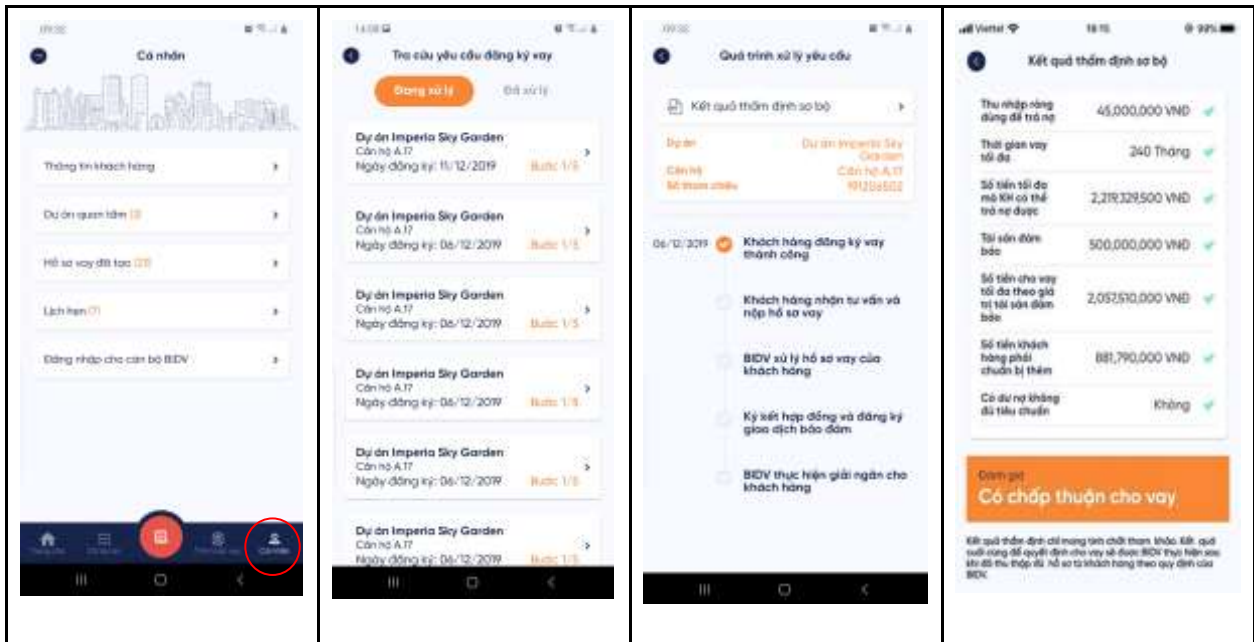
09:30

Cá nhân

Thông tin khách hàng

Dự án quan tâm (3)

Hồ sơ vay đã tạo (28)

Lịch hẹn (7)

Đăng nhập cho cán bộ BIDV

Cá nhân

14:08

Tra cứu yêu cầu đăng ký vay

Đang xử lý

Đã xử lý

Dự án Imperia Sky Garden
Căn hộ A.17
Ngày đăng ký: 11/12/2019
Bước 1/5

Dự án Imperia Sky Garden
Căn hộ A.17
Ngày đăng ký: 06/12/2019
Bước 1/5

Dự án Imperia Sky Garden
Căn hộ A.17
Ngày đăng ký: 06/12/2019
Bước 1/5

Dự án Imperia Sky Garden
Căn hộ A.17
Ngày đăng ký: 06/12/2019
Bước 1/5

Dự án Imperia Sky Garden
Căn hộ A.17
Ngày đăng ký: 06/12/2019
Bước 1/5

Dự án Imperia Sky Garden
Căn hộ A.17
Ngày đăng ký: 06/12/2019
Bước 1/5

09:32

Quá trình xử lý yêu cầu

Kết quả thẩm định sơ bộ

Dự án
Dự án Imperia Sky Garden
Căn hộ
Căn hộ A.17
Số tham chiếu
191206602

06/12/2019
Khách hàng đăng ký vay thành công

Khách hàng nhận tư vấn và nộp hồ sơ vay

BIDV xử lý hồ sơ vay của khách hàng

Ký kết hợp đồng và đăng ký giao dịch bảo đảm

BIDV thực hiện giải ngân cho khách hàng

Viettel
18:15
99%

Kết quả thẩm định sơ bộ

| Thu nhập ròng dùng để trả nợ | 45,000,000 VND |
|---|---|
| Thời gian vay tối đa | 240 Tháng |
| Số tiền tối đa mà KH có thể trả nợ được | 2,219,329,500 VND |
| Tài sản đảm bảo | 500,000,000 VND |
| Số tiền cho vay tối đa theo giá trị tài sản đảm bảo | 2,057,510,000 VND |
| Số tiền khách hàng phải chuẩn bị thêm | 881,790,000 VND |
| Có dư nợ không đủ tiêu chuẩn | Không |

Đánh giá
Có chấp thuận cho vay

Kết quả thẩm định chỉ mang tính chất tham khảo. Kết quả cuối cùng để quyết định cho vay sẽ được BIDV thực hiện sau khi đã thu thập đủ hồ sơ từ khách hàng theo quy định của BIDV.